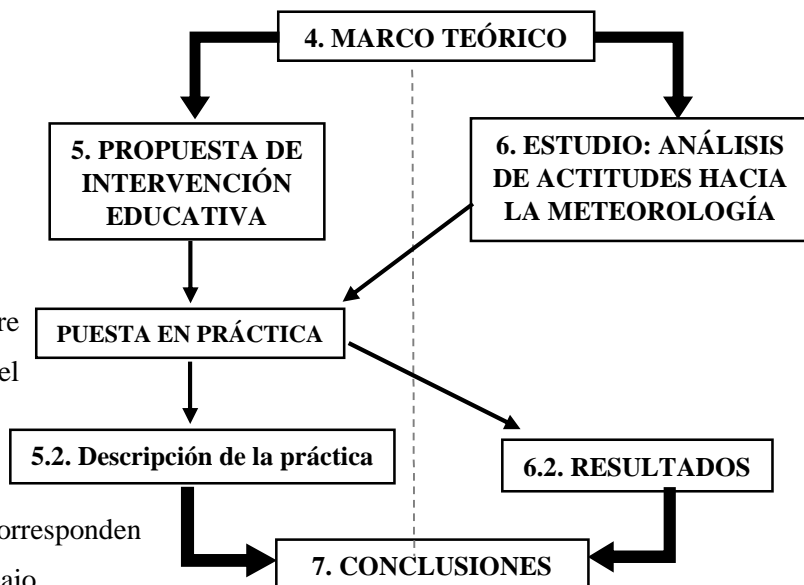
4. MARCO TEÓRICO

5. PROPUESTA DE INTERVENCIÓN EDUCATIVA

6. ESTUDIO: ANÁLISIS DE ACTITUDES HACIA LA METEOROLOGÍA

re

el

PUESTA EN PRÁCTICA

5.2. Descripción de la práctica

6.2. RESULTADOS

orresponden

7. CONCLUSIONES

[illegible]